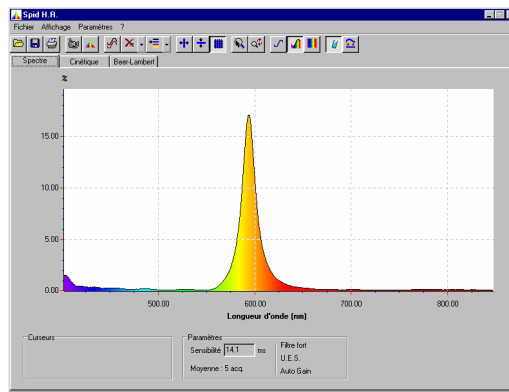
Spid H.R.

Fichier Affichage Paramètres ?

Spectre | Cinétique | Beer-Lambert

%

15.00

10.00

5.00

0.00

500.00 600.00 700.00 800.00

Longueur d'onde (nm)

Curseurs

Paramètres

Sensibilité 14.1 ms

Moyenne : 5 acq.

Filtre fort

U.E.S.

Auto Gain